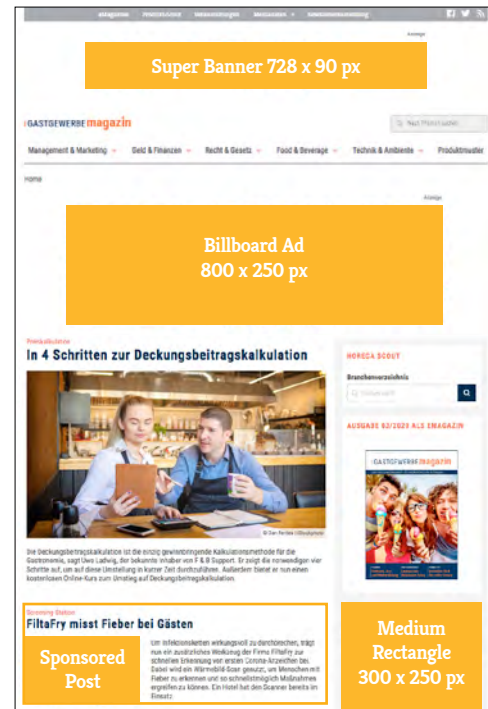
Anzeige

Super Banner 728 x 90 px

GASTGEWERBE magazin

Nach Thema suchen

Management & Marketing | Geld & Finanzen | Recht & Gesetz | Food & Beverage | Technik & Ambiente | Produktmuster

Home

Anzeige

Billboard Ad
800 x 250 px

In 4 Schritten zur Deckungsbeitragskalkulation

© Dan Rentea / iStockphoto

Die Deckungsbeitragskalkulation ist die einzig gewinnbringende Kalkulationsmethode für die Gastronomie, sagt Uwe Ladwig, der bekannte Inhaber von F & B Support. Er zeigt die notwendigen vier Schritte auf, um auf diese Umstellung in kurzer Zeit durchzuführen. Außerdem bietet er nun einen kostenlosen Online-Kurs zum Umstieg auf Deckungsbeitragskalkulation.

HORECA SCOUT

Branchenverzeichnis

AUSGABE 03/2020 ALS EMAGAZIN

GASTGEWERBE magazin

FiltaFry misst Fieber bei Gästen

Sponsored Post

Um Infektionsketten wirkungsvoll zu durchbrechen, trägt nun ein zusätzliches Werkzeug der Firma FiltaFry zur schnellen Erkennung von ersten Corona-Anzeichen bei. Dabei wird ein Wärmebild-Scan genutzt, um Menschen mit Fieber zu erkennen und so schnellstmöglich Maßnahmen ergreifen zu können. Ein Hotel hat den Scanner bereits im Einsatz.

Medium Rectangle 300 x 250 px